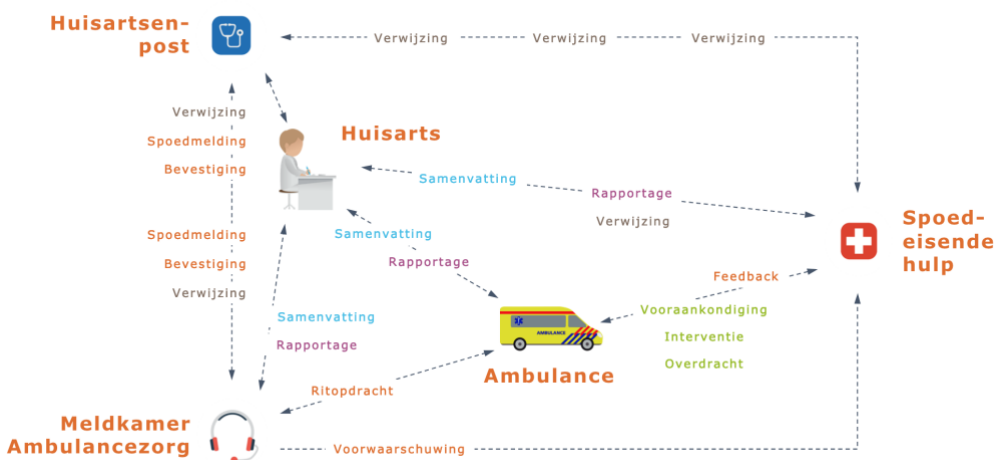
Huisartsenpost

Verwijzing Verwijzing Verwijzing

Verwijzing
Spoedmelding
Bevestiging

Huisarts

Samenvatting
Rapportage
Verwijzing

Spoedeisende hulp

Spoedmelding
Bevestiging
Verwijzing

Samenvatting
Rapportage

Feedback

Samenvatting
Rapportage

Vooraankondiging
Interventie
Overdracht

AMBULANCE

Ambulance

Ritopdracht

Meldkamer Ambulancezorg

Voorwaarschuwing